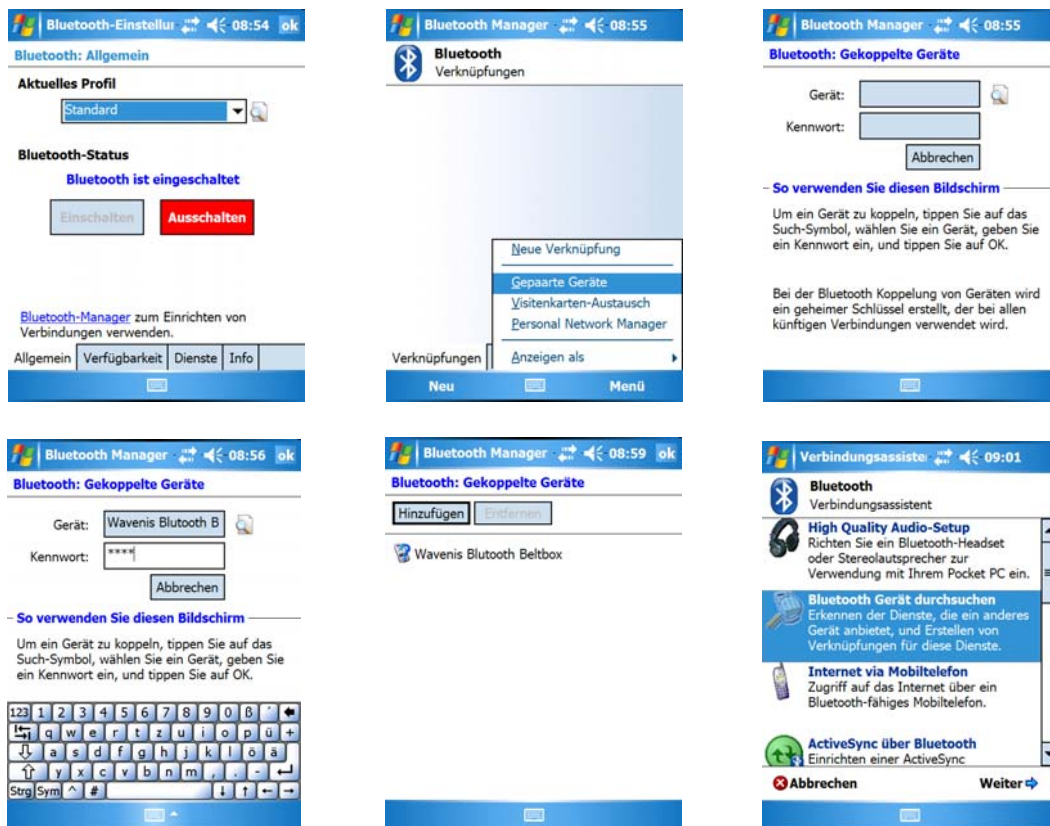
Bluetooth-Einstellu 08:54 ok

Bluetooth: Allgemein

Aktuelles Profil

Standard

Bluetooth-Status

Bluetooth ist eingeschaltet

Einschalten Ausschalten

Bluetooth-Manager zum Einrichten von Verbindungen verwenden.

Allgemein | Verfügbarkeit | Dienste | Info

Bluetooth Manager 08:55

Bluetooth
Verknüpfungen

Neue Verknüpfung
Gepaarte Geräte
Visitenkarten-Austausch
Personal Network Manager
Anzeigen als

Verknüpfungen

Neu Menü

Bluetooth Manager 08:55

Bluetooth: Gekoppelte Geräte

Gerät:
Kennwort:
Abbrechen

So verwenden Sie diesen Bildschirm

Um ein Gerät zu koppeln, tippen Sie auf das Such-Symbol, wählen Sie ein Gerät, geben Sie ein Kennwort ein, und tippen Sie auf OK.

Bei der Bluetooth Koppelung von Geräten wird ein geheimer Schlüssel erstellt, der bei allen künftigen Verbindungen verwendet wird.

Bluetooth Manager 08:56 ok

Bluetooth: Gekoppelte Geräte

Gerät: Wavenis Blutooth B
Kennwort: ****
Abbrechen

So verwenden Sie diesen Bildschirm

Um ein Gerät zu koppeln, tippen Sie auf das Such-Symbol, wählen Sie ein Gerät, geben Sie ein Kennwort ein, und tippen Sie auf OK.

123 1 2 3 4 5 6 7 8 9 0 ß ´
q w e r t z u i o p ü +
a s d f g h j k l ö ä
y x c v b n m , . -
Strg Sym ^ #

Bluetooth Manager 08:59 ok

Bluetooth: Gekoppelte Geräte

Hinzufügen Entfernen

Wavenis Blutooth Beltbox

Verbindungsassiste 09:01

Bluetooth
Verbindungsassistent

High Quality Audio-Setup
Richten Sie ein Bluetooth-Headset oder Stereolautsprecher zur Verwendung mit Ihrem Pocket PC ein.

Bluetooth Gerät durchsuchen
Erkennen der Dienste, die ein anderes Gerät anbietet, und Erstellen von Verknüpfungen für diese Dienste.

Internet via Mobiltelefon
Zugriff auf das Internet über ein Bluetooth-fähiges Mobiltelefon.

ActiveSync über Bluetooth
Einrichten einer ActiveSync

Abbrechen Weiter